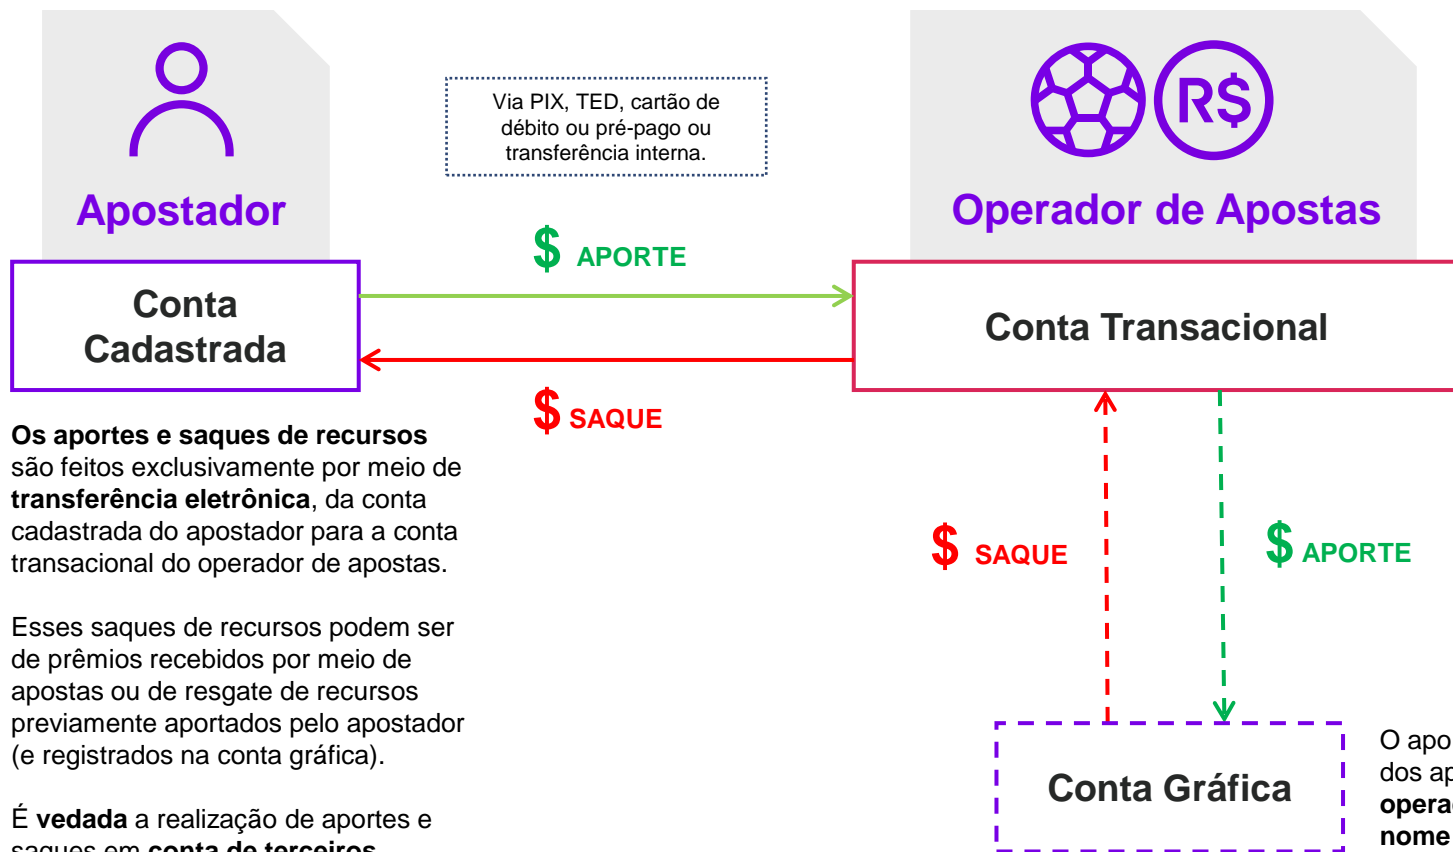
Apostador

Via PIX, TED, cartão de débito ou pré-pago ou transferência interna.

R$

Operador de Apostas

Conta Cadastrada

$ APORTE

$ SAQUE

Conta Transacional

**Os aportes e saques de recursos** são feitos exclusivamente por meio de **transferência eletrônica**, da conta cadastrada do apostador para a conta transacional do operador de apostas.

Esses saques de recursos podem ser de prêmios recebidos por meio de apostas ou de resgate de recursos previamente aportados pelo apostador (e registrados na conta gráfica).

É **vedada** a realização de aportes e saques em **conta de terceiros**.

$ SAQUE

$ APORTE

Conta Gráfica

O apo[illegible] dos ap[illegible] **opera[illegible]** **nome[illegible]**